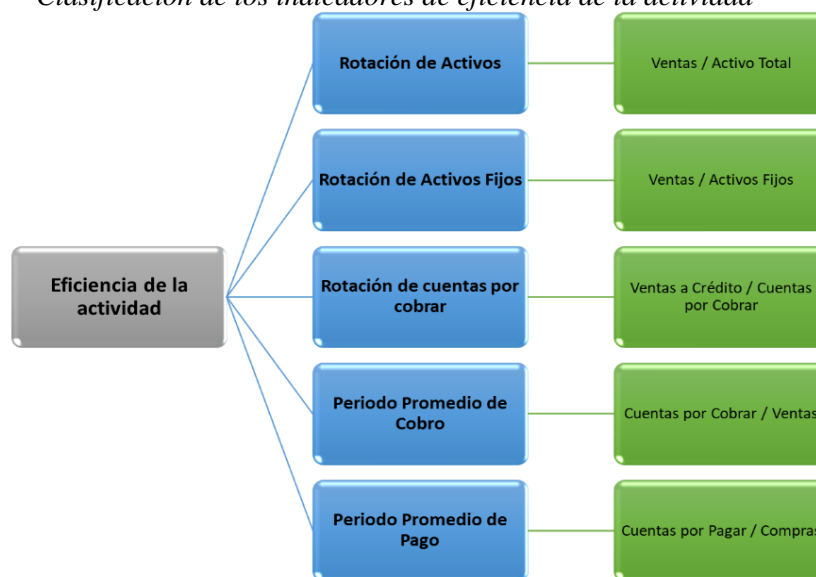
Clasificación de los indicadores de eficiencia de la actividad

Eficiencia de la actividad

Rotación de Activos

Ventas / Activo Total

Rotación de Activos Fijos

Ventas / Activos Fijos

Rotación de cuentas por cobrar

Ventas a Crédito / Cuentas por Cobrar

Periodo Promedio de Cobro

Cuentas por Cobrar / Ventas

Periodo Promedio de Pago

Cuentas por Pagar / Compras